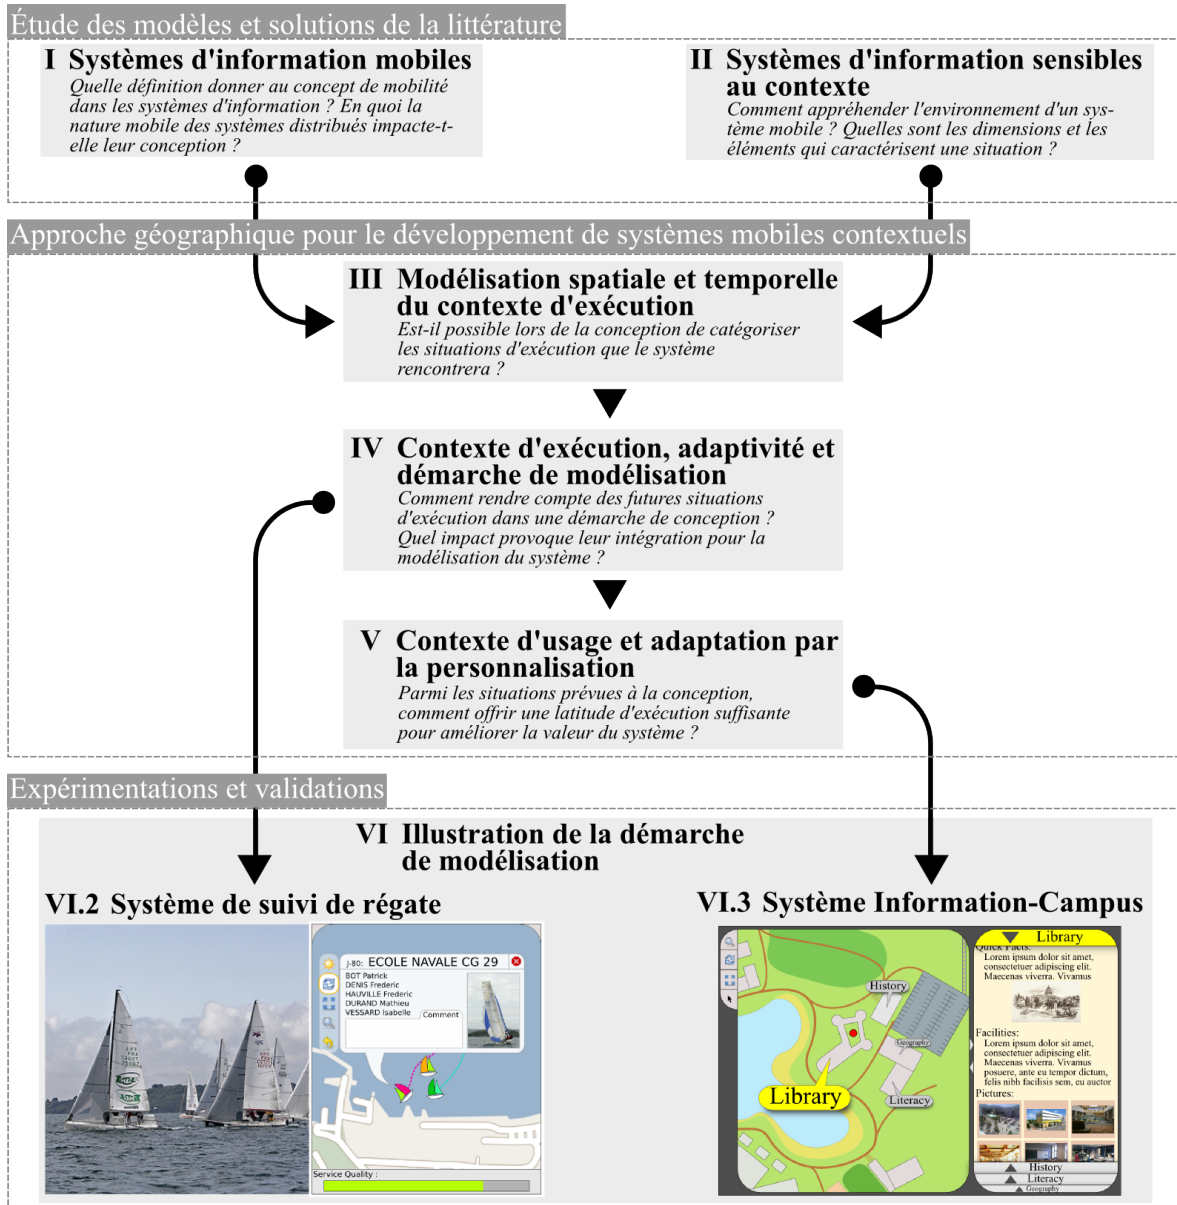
Étude des modèles et solutions de la littérature

I Systèmes d'information mobiles
Quelle définition donner au concept de mobilité dans les systèmes d'information ? En quoi la nature mobile des systèmes distribués impacte-t-elle leur conception ?

II Systèmes d'information sensibles au contexte
Comment appréhender l'environnement d'un système mobile ? Quelles sont les dimensions et les éléments qui caractérisent une situation ?

Approche géographique pour le développement de systèmes mobiles contextuels

III Modélisation spatiale et temporelle du contexte d'exécution
Est-il possible lors de la conception de catégoriser les situations d'exécution que le système rencontrera ?

IV Contexte d'exécution, adaptivité et démarche de modélisation
Comment rendre compte des futures situations d'exécution dans une démarche de conception ? Quel impact provoque leur intégration pour la modélisation du système ?

V Contexte d'usage et adaptation par la personnalisation
Parmi les situations prévues à la conception, comment offrir une latitude d'exécution suffisante pour améliorer la valeur du système ?

Expérimentations et validations

VI Illustration de la démarche de modélisation

VI.2 Système de suivi de régate

J-80: ECOLE NAVALE CG 29
BOT Patrick
DENIS Frederic
HAUVILLE Frederic
DURAND Mathieu
VESSARD Isabelle
Comment
Service Quality :

VI.3 Système Information-Campus

Library
Quick Facts:
Lorem ipsum dolor sit amet, consectetuer adipiscing elit. Maecenas viverra. Vivamus
Facilities:
Lorem ipsum dolor sit amet, consectetuer adipiscing elit. Maecenas viverra. Vivamus posuere, ante eu tempor dictum, felis nibh facilisis sem, eu auctor
Pictures:
History
Literacy
Geography
History
Geography
Library
Literacy